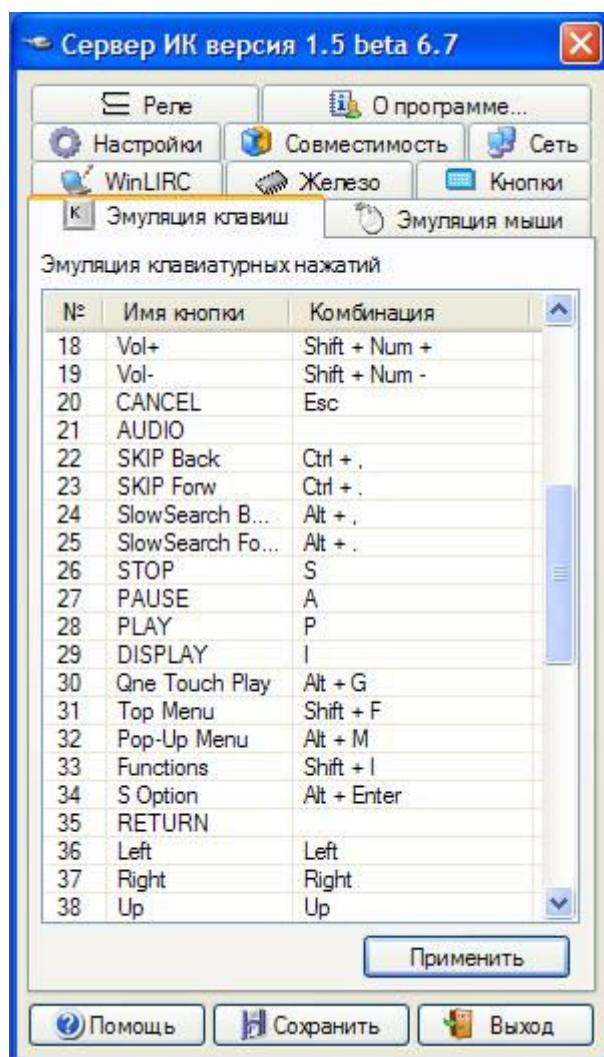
Сервер ИК версия 1.5 beta 6.7

Реле
О программе...
Настройки
Совместимость
Сеть
WinLIRC
Железо
Кнопки
Эмуляция клавиш
Эмуляция мыши

Эмуляция клавиатурных нажатий

| № | Имя кнопки | Комбинация |
|---|---|---|
| 18 | Vol+ | Shift + Num + |
| 19 | Vol- | Shift + Num - |
| 20 | CANCEL | Esc |
| 21 | AUDIO | |
| 22 | SKIP Back | Ctrl + , |
| 23 | SKIP Forw | Ctrl + . |
| 24 | SlowSearch B... | Alt + , |
| 25 | SlowSearch Fo... | Alt + . |
| 26 | STOP | S |
| 27 | PAUSE | A |
| 28 | PLAY | P |
| 29 | DISPLAY | I |
| 30 | Qne Touch Play | Alt + G |
| 31 | Top Menu | Shift + F |
| 32 | Pop-Up Menu | Alt + M |
| 33 | Functions | Shift + I |
| 34 | S Option | Alt + Enter |
| 35 | RETURN | |
| 36 | Left | Left |
| 37 | Right | Right |
| 38 | Up | Up |

Применить

Помощь
Сохранить
Выход